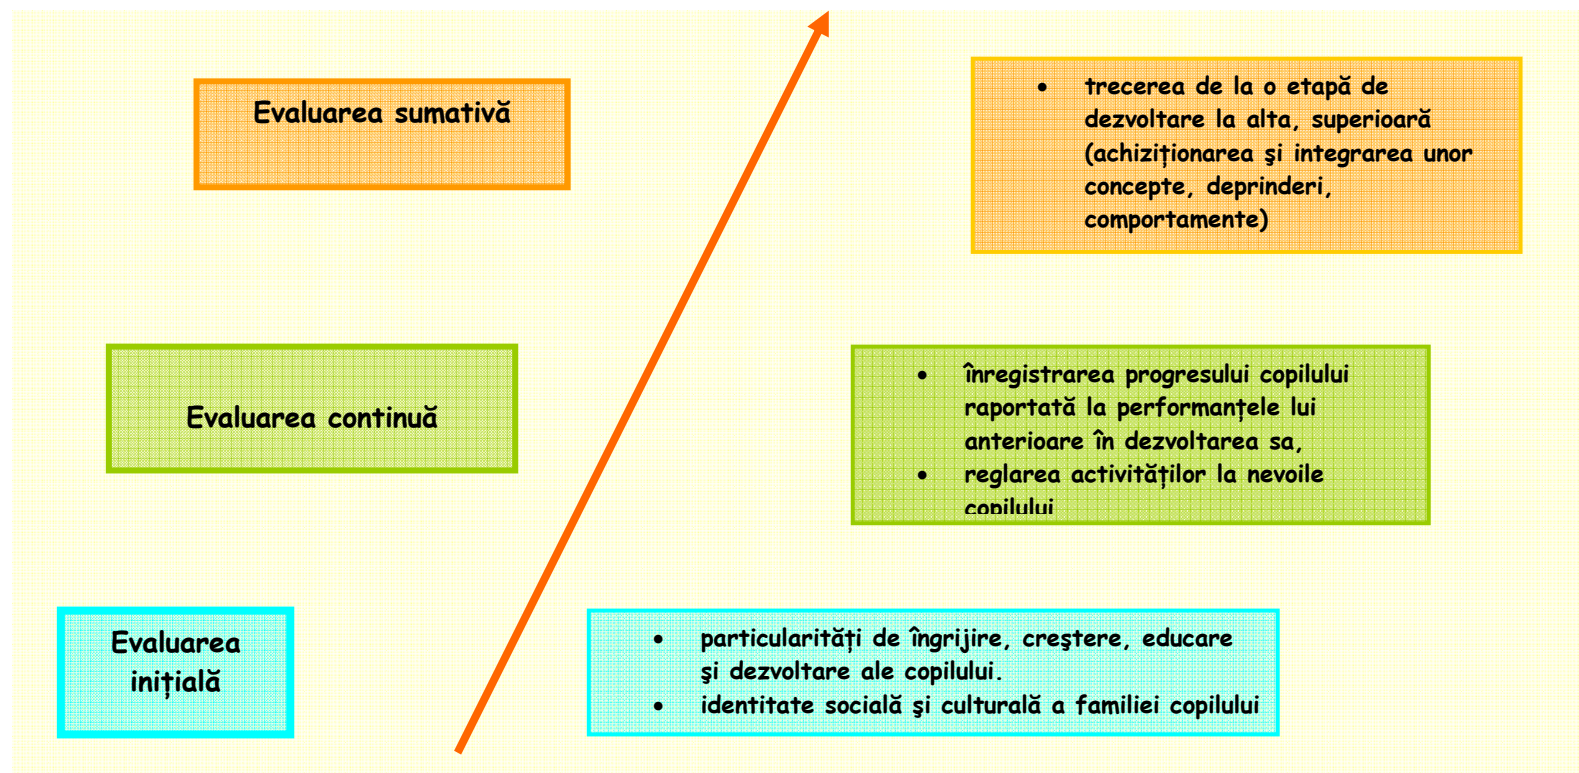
Evaluarea sumativă

- trecerea de la o etapă de dezvoltare la alta, superioară (achiziționarea şi integrarea unor concepte, deprinderi, comportamente)

Evaluarea continuă

- înregistrarea progresului copilului raportată la performanțele lui anterioare în dezvoltarea sa,
- reglarea activităților la nevoile copilului

Evaluarea inițială

- particularități de îngrijire, creştere, educare şi dezvoltare ale copilului.
- identitate socială şi culturală a familiei copilului